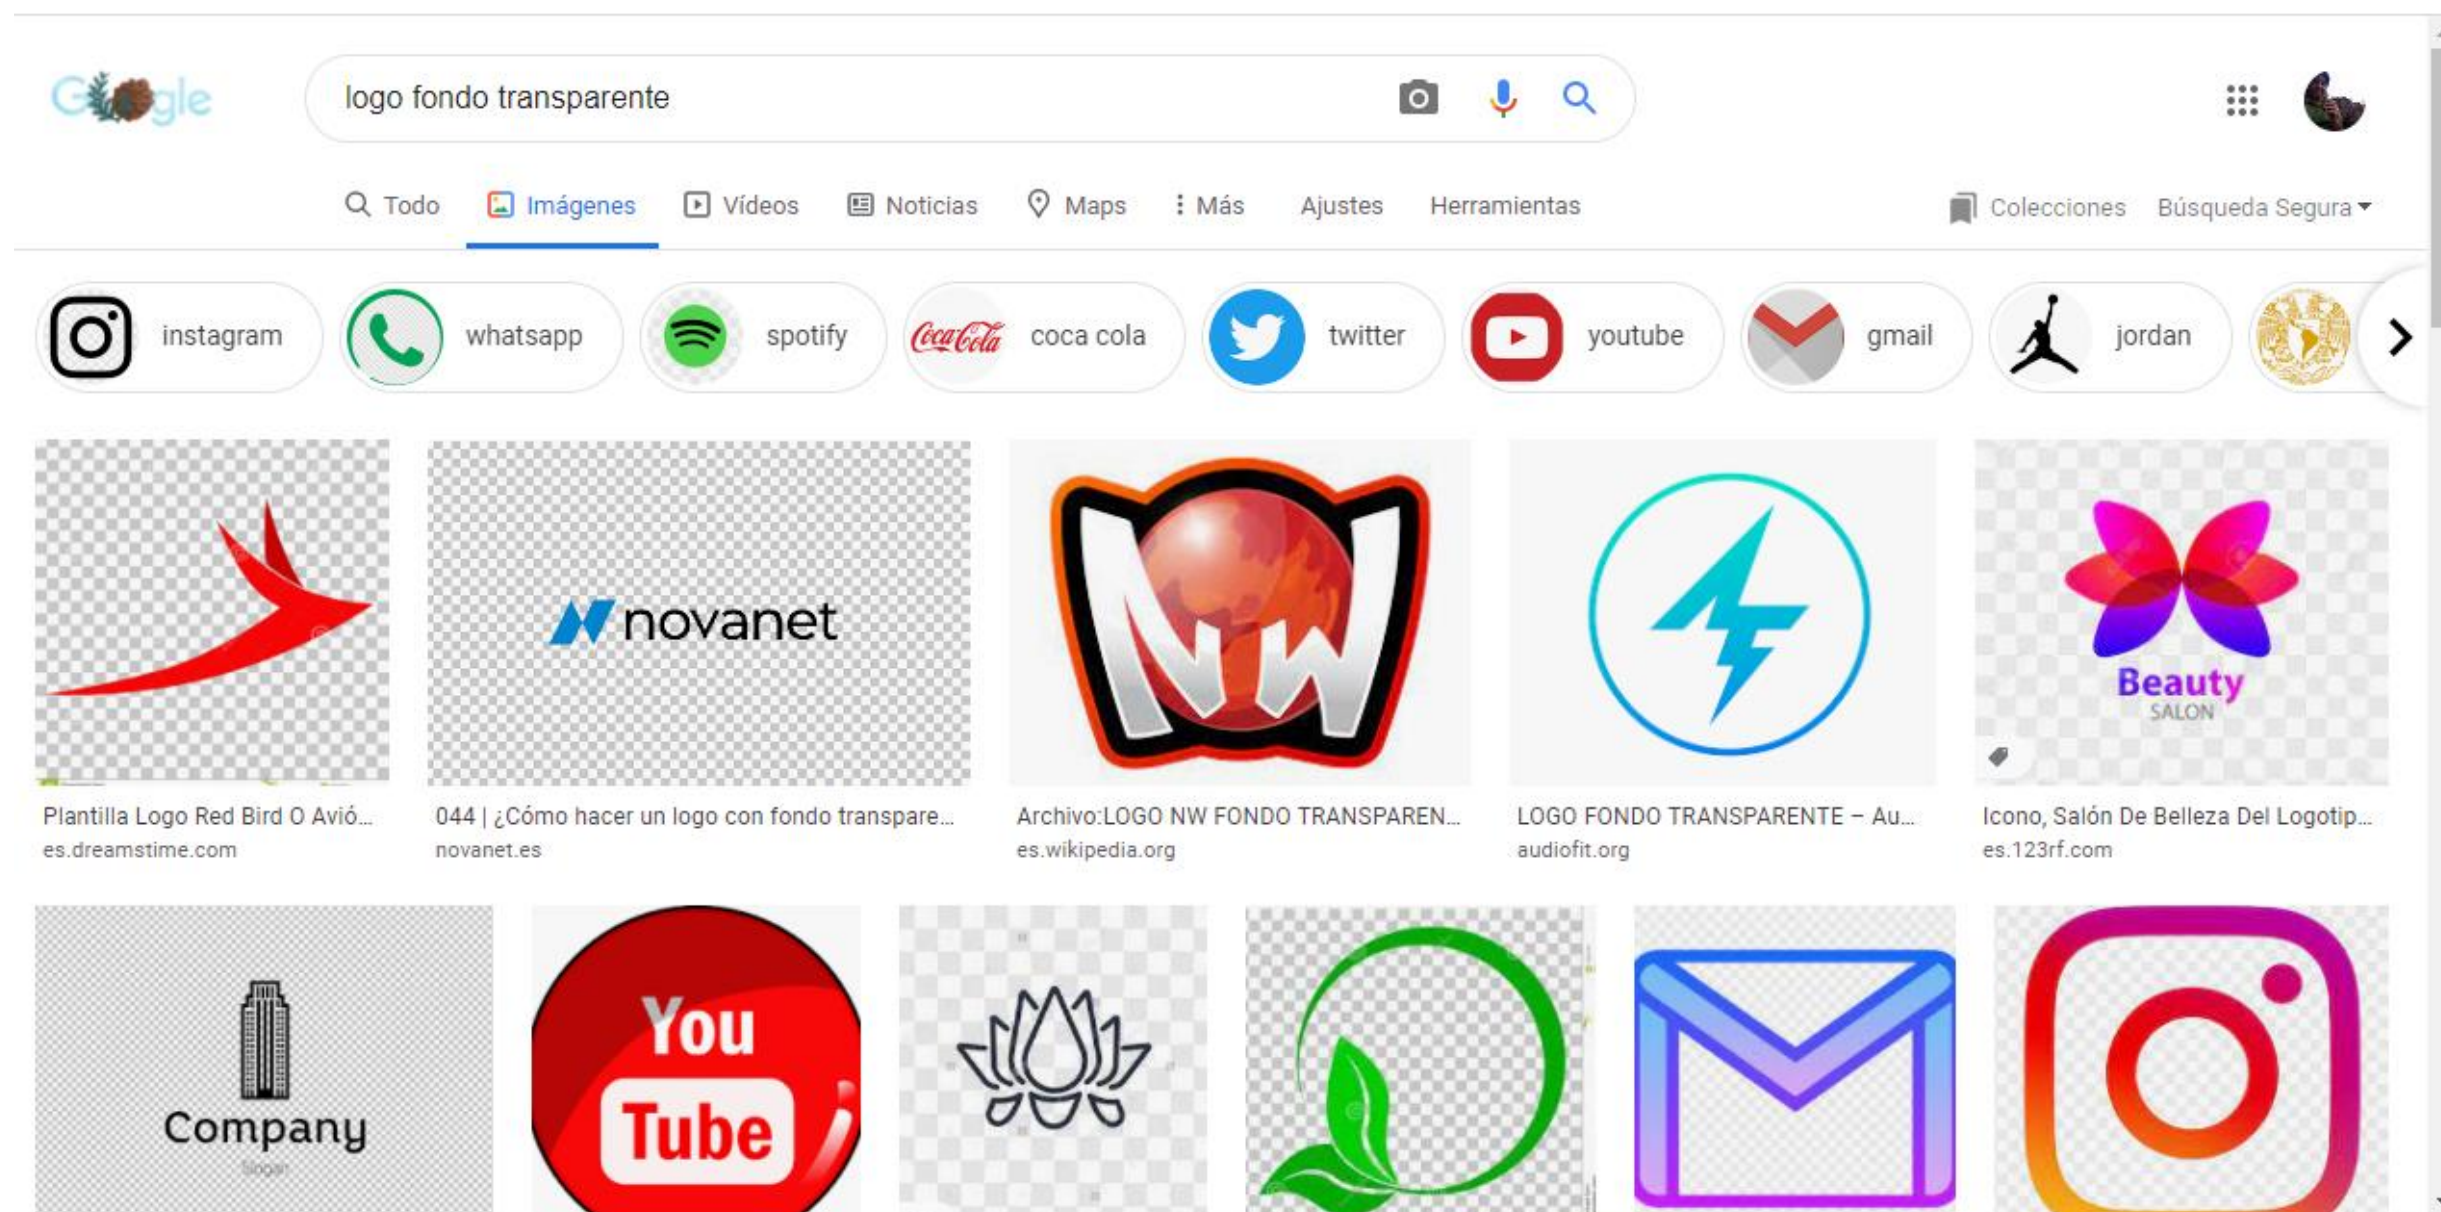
Google

logo fondo transparente

Todo Imágenes Vídeos Noticias Maps Más Ajustes Herramientas Colecciones Búsqueda Segura

instagram whatsapp spotify coca cola twitter youtube gmail jordan

novanet

NW

Beauty
SALON

Plantilla Logo Red Bird O Avió...
es.dreamstime.com

044 | ¿Cómo hacer un logo con fondo transpare...
novanet.es

Archivo:LOGO NW FONDO TRANSPAREN...
es.wikipedia.org

LOGO FONDO TRANSPARENTE – Au...
audiofit.org

Icono, Salón De Belleza Del Logotip...
es.123rf.com

Company

You
Tube